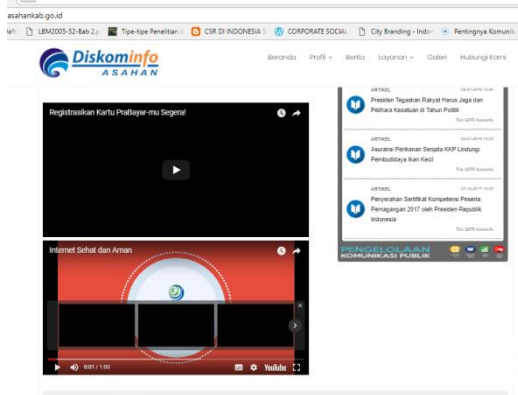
asahankab.go.id

lah LBM2005-52-Bab 2.p Tipe-tipe Penelitian CSR DI INDONESIA CORPORATE SOCIAL City Branding - Indo Pentingnya Komunik

Diskominfo ASAHAN

Beranda Profil Berita Layanan Galeri Hubungi Kami

Registrasikan Kartu PraBayar-mu Segera!

ARTIKEL

Presiden Tegaskan Rakyat Harus Jaga dan Pelihara Kesatuan di Tahun Politik

Tim GPR Asahan

ARTIKEL

Asuransi Perikanan Senjata KKP Lindungi Pembudidaya Ikan Kecil

Tim GPR Asahan

ARTIKEL

27-12-2017

Penyerahan Sertifikat Kompetensi Peserta Pemagangan 2017 oleh Presiden Republik Indonesia

Tim GPR Asahan

PENGELOLAAN KOMUNIKASI PUBLIK

Internet Sehat dan Aman

0:01 / 1:00

YouTube